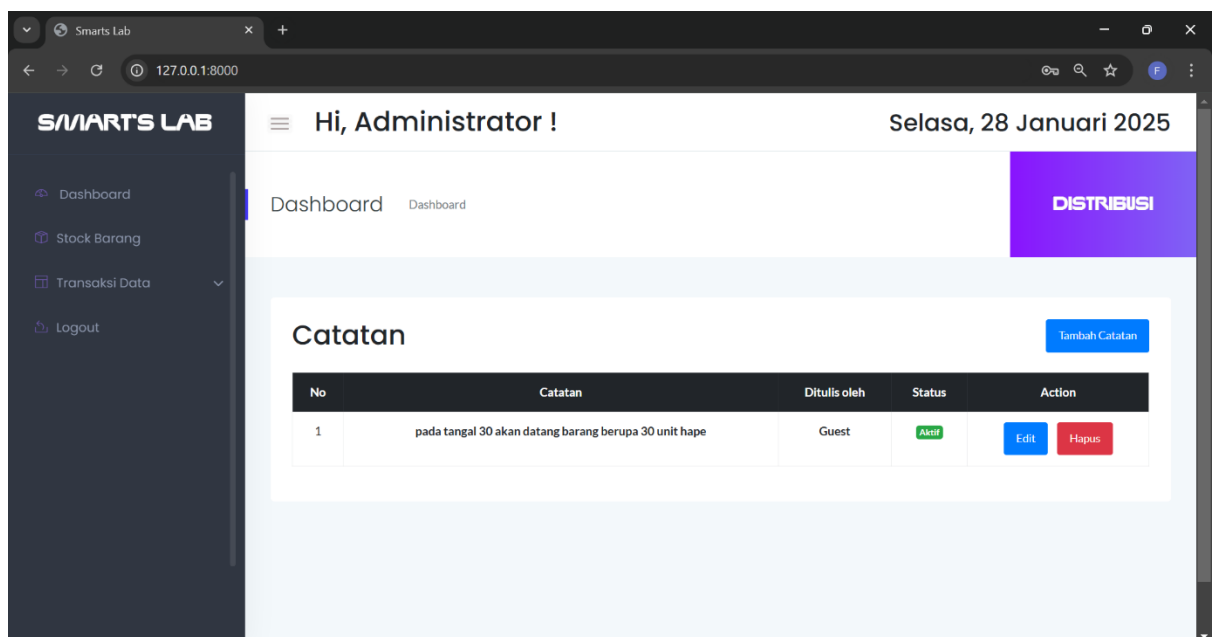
Smarts Lab
127.0.0.1:8000
F

SMART'S LAB

Dashboard
Stock Barang
Transaksi Data
Logout

Hi, Administrator !

Selasa, 28 Januari 2025

Dashboard Dashboard

DISTRIBUSI

Catatan

Tambah Catatan

| No | Catatan | Ditulis oleh | Status | Action |
|---|---|---|---|---|
| 1 | pada tangal 30 akan datang barang berupa 30 unit hape | Guest | Aktif | Edit Hapus |